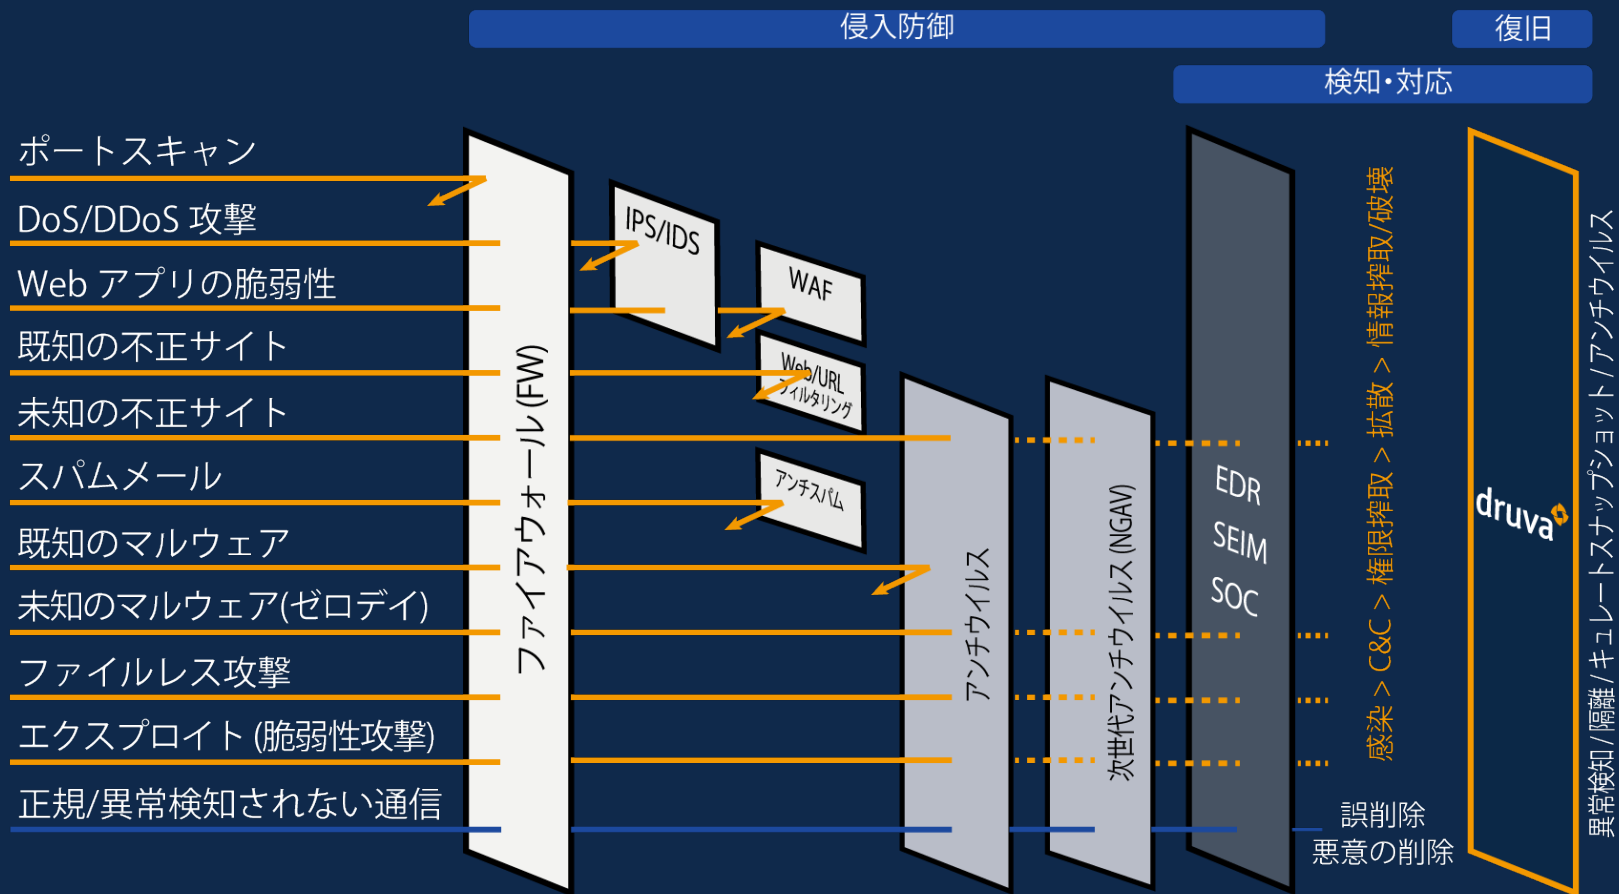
侵入防御

復旧

検知・対応

ポートスキャン

DoS/DDoS 攻撃

Web アプリの脆弱性

既知の不正サイト

未知の不正サイト

スパムメール

既知のマルウェア

未知のマルウェア(ゼロデイ)

ファイルレス攻撃

エクスプロイト (脆弱性攻撃)

正規/異常検知されない通信

ファイアウォール(FW)

IPS/IDS

WAF

Web/URL フィルタリング

アンチスパム

アンチウイルス

次世代アンチウイルス (NGAV)

EDR
SEIM
SOC

感染 > C&C > 権限搾取 > 拡散 > 情報搾取/破壊

druva

異常検知 /隔離 /キュレートスナップショット / アンチウイルス

誤削除
悪意の削除